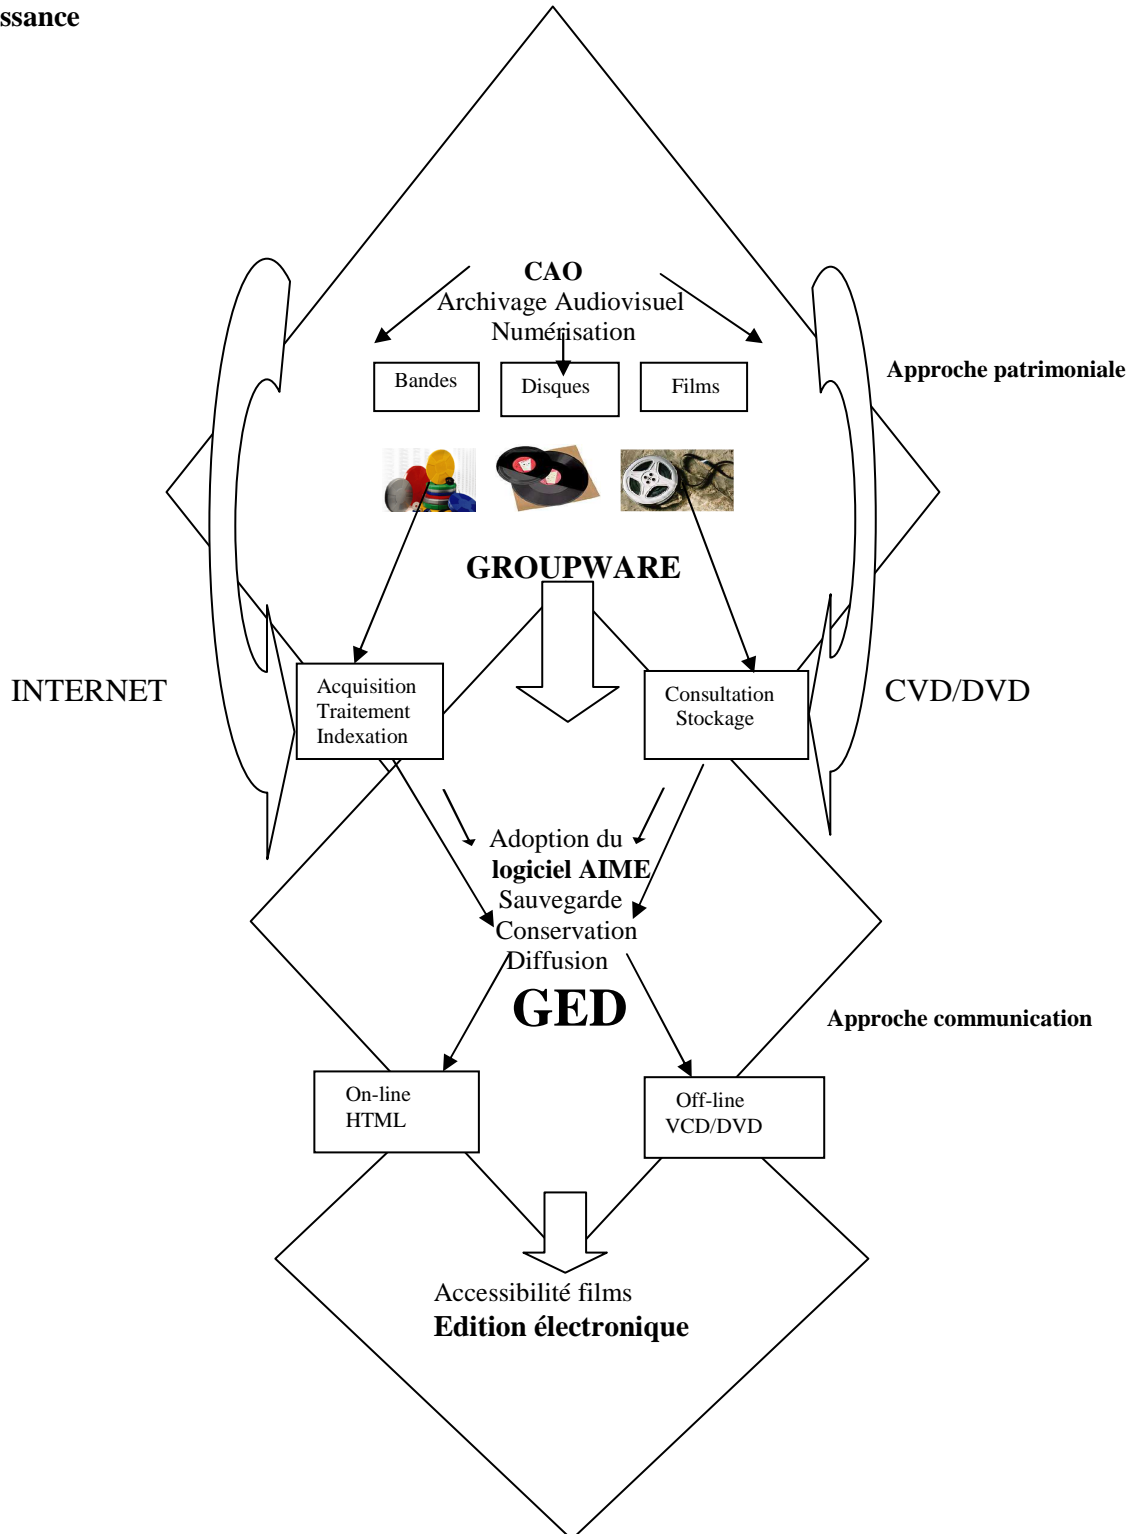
ssance

CAO
Archivage Audiovisuel
Numérisation

Bandes

Disques

Films

Approche patrimoniale

GROUPWARE

INTERNET

Acquisition
Traitement
Indexation

Consultation
Stockage

CVD/DVD

Adoption du
**logiciel AIME**
Sauvegarde
Conservation
Diffusion

GED

Approche communication

On-line
HTML

Off-line
VCD/DVD

Accessibilité films
**Edition électronique**